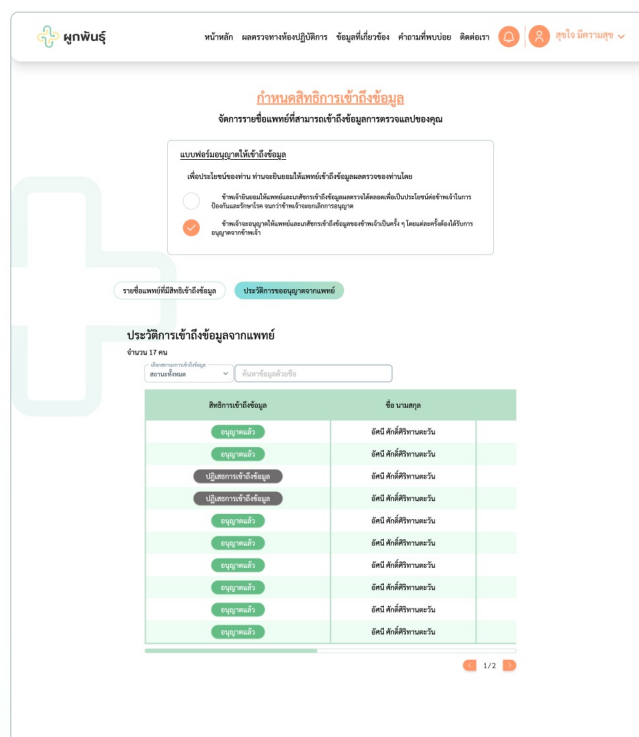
ผูกพันธ์

หน้าหลัก ผลตรวจทางห้องปฏิบัติการ ข้อมูลที่เกี่ยวข้อง คำถามที่พบบ่อย ติดต่อเรา สุขใจ มีความสุข

กำหนดสิทธิการเข้าถึงข้อมูล

จัดการรายชื่อแพทย์ที่สามารถเข้าถึงข้อมูลการตรวจแลปของคุณ

แบบฟอร์มอนุญาตให้เข้าถึงข้อมูล

เพื่อประโยชน์ของท่าน ท่านจะยินยอมให้แพทย์เข้าถึงข้อมูลผลตรวจของท่านโดย

ข้าพเจ้ายินยอมให้แพทย์และบุคลากรเข้าถึงข้อมูลผลตรวจได้ตลอดเพื่อเป็นประโยชน์ต่อข้าพเจ้าในการป้องกันและรักษาโรค จนกว่าข้าพเจ้าจะยกเลิกการอนุญาต

ข้าพเจ้าขออนุญาตให้แพทย์และบุคลากรเข้าถึงข้อมูลของข้าพเจ้าเป็นครั้ง ๆ โดยแต่ละครั้งต้องได้รับการอนุญาตจากข้าพเจ้า

รายชื่อแพทย์ที่มีสิทธิเข้าถึงข้อมูล ประวัติการขออนุญาตจากแพทย์

ประวัติการเข้าถึงข้อมูลจากแพทย์

จำนวน 17 คน

เลือกสถานะการเข้าถึงข้อมูล
สถานะทั้งหมด

ค้นหาข้อมูลด้วยชื่อ

| สิทธิการเข้าถึงข้อมูล | ชื่อ นามสกุล |
|---|---|
| อนุญาตแล้ว | อัคนี ศักดิ์ศิริทานตะวัน |
| อนุญาตแล้ว | อัคนี ศักดิ์ศิริทานตะวัน |
| ปฏิเสธการเข้าถึงข้อมูล | อัคนี ศักดิ์ศิริทานตะวัน |
| ปฏิเสธการเข้าถึงข้อมูล | อัคนี ศักดิ์ศิริทานตะวัน |
| อนุญาตแล้ว | อัคนี ศักดิ์ศิริทานตะวัน |
| อนุญาตแล้ว | อัคนี ศักดิ์ศิริทานตะวัน |
| อนุญาตแล้ว | อัคนี ศักดิ์ศิริทานตะวัน |
| อนุญาตแล้ว | อัคนี ศักดิ์ศิริทานตะวัน |
| อนุญาตแล้ว | อัคนี ศักดิ์ศิริทานตะวัน |
| อนุญาตแล้ว | อัคนี ศักดิ์ศิริทานตะวัน |

1/2